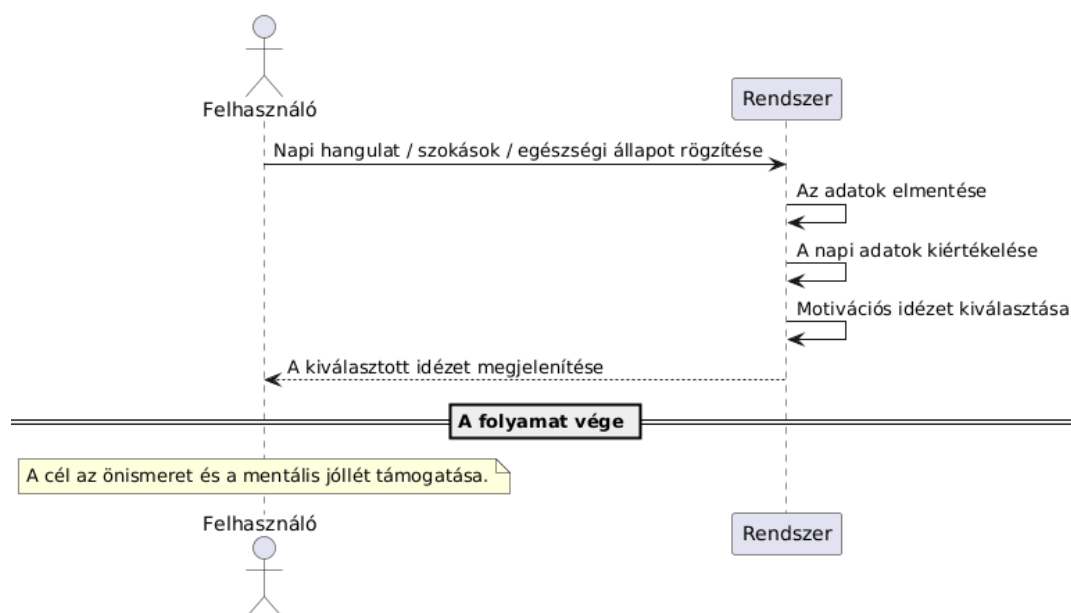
Felhasználó

Rendszer

Napi hangulat / szokások / egészségi állapot rögzítése

Az adatok elmentése

A napi adatok kiértékelése

Motivációs idézet kiválasztása

A kiválasztott idézet megjelenítése

A folyamat vége

A cél az önismeret és a mentális jóllét támogatása.

Felhasználó

Rendszer